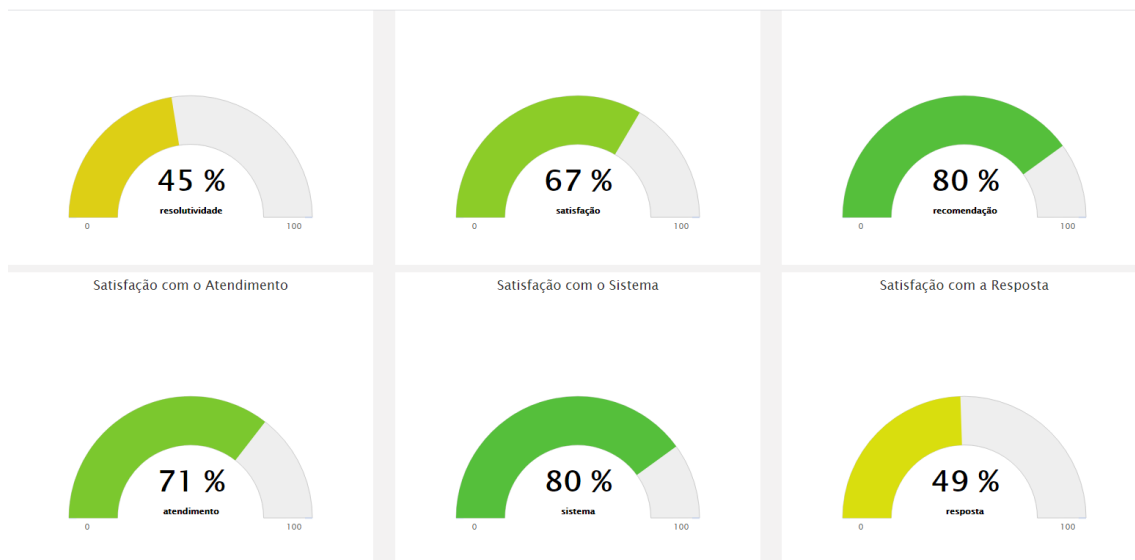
45 %
resolutividade
0
100

67 %
satisfação
0
100

80 %
recomendação
0
100

Satisfação com o Atendimento

71 %
atendimento
0
100

Satisfação com o Sistema

80 %
sistema
0
100

Satisfação com a Resposta

49 %
resposta
0
100